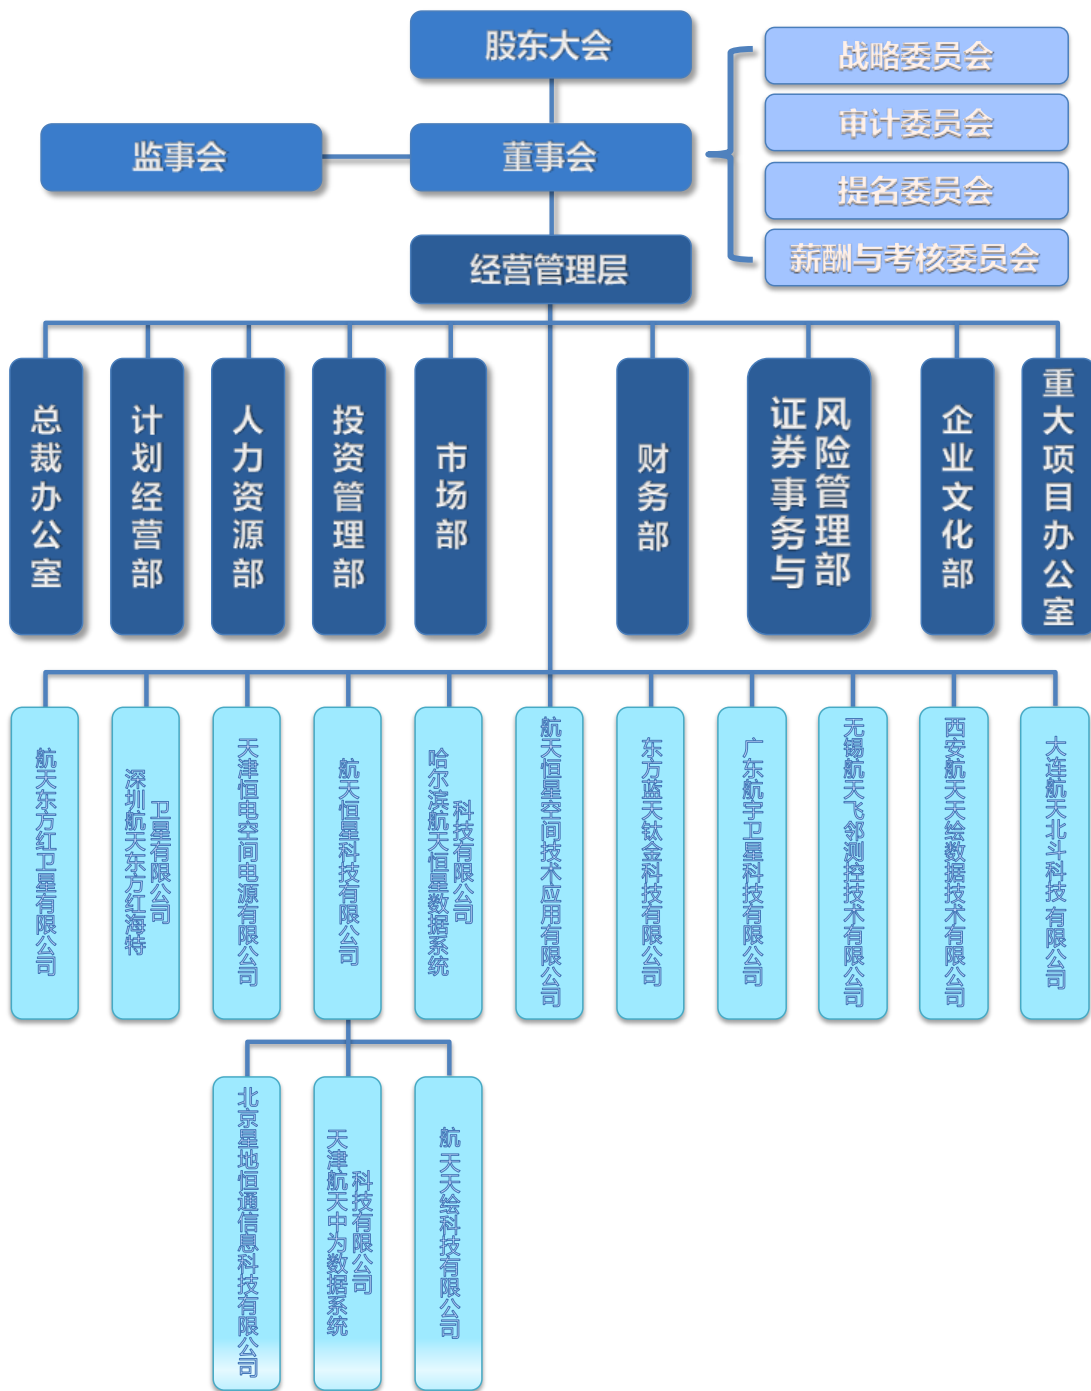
股东大会

战略委员会
审计委员会
提名委员会
薪酬与考核委员会

监事会

董事会

经营管理层

总裁办公室

计划经营部

人力资源部

投资管理部

市场部

财务部

风险管理部

证券事务与

企业文化部

重大项目办公室

航天东方红卫星有限公司

深圳航天东方红海特卫星有限公司

天津恒电空间电源有限公司

航天恒星科技有限公司

哈尔滨航天恒星数据系统科技有限公司

航天恒星空间技术应用有限公司

东方蓝天钛金科技有限公司

广东航宇卫星科技有限公司

无锡航天飞邻测控技术有限公司

西安航天天绘数据技术有限公司

大连航天北斗科技有限公司

北京星地恒通信息科技有限公司

天津航天中为数据系统科技有限公司

航天天绘科技有限公司